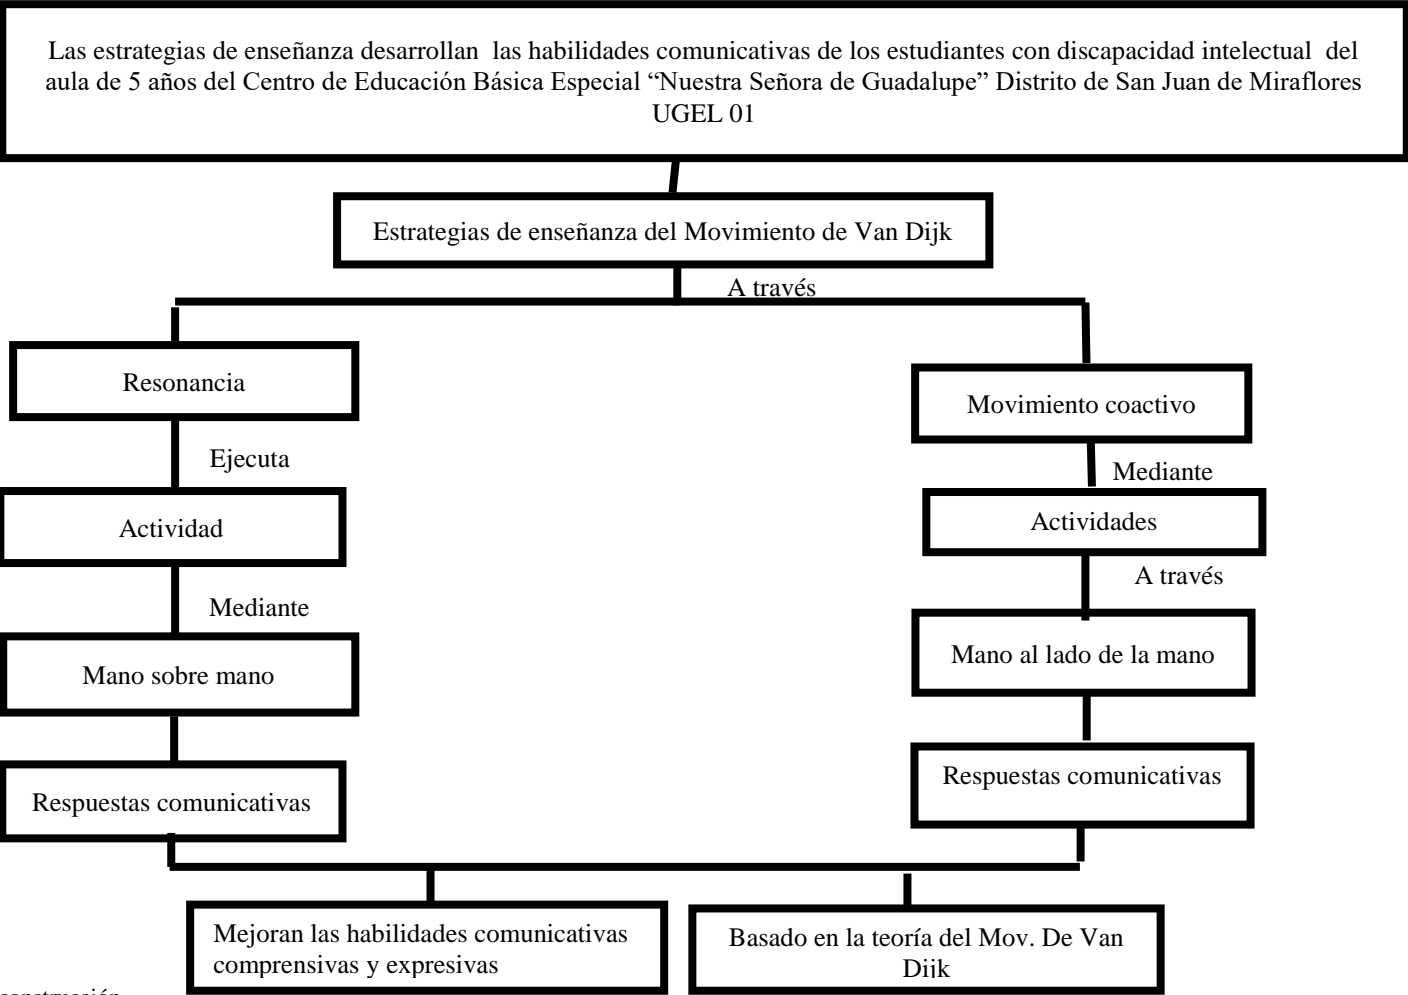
Las estrategias de enseñanza desarrollan las habilidades comunicativas de los estudiantes con discapacidad intelectual del aula de 5 años del Centro de Educación Básica Especial "Nuestra Señora de Guadalupe" Distrito de San Juan de Miraflores UGEL 01

Estrategias de enseñanza del Movimiento de Van Dijk

A través

Resonancia

Ejecuta

Actividad

Mediante

Mano sobre mano

Respuestas comunicativas

Movimiento coactivo

Mediante

Actividades

A través

Mano al lado de la mano

Respuestas comunicativas

Mejoran las habilidades comunicativas comprensivas y expresivas

Basado en la teoría del Mov. De Van Dijk

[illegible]